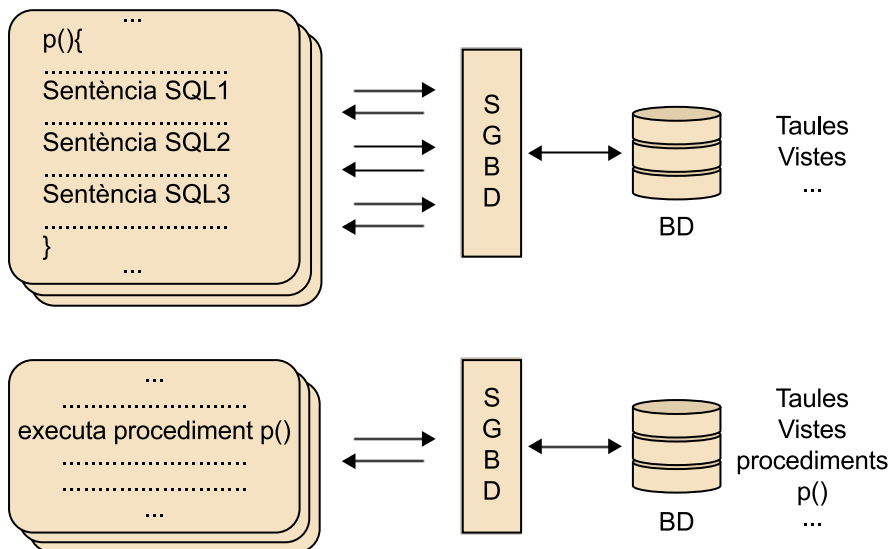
...
p(){
..........................
Sentència SQL1
..........................
Sentència SQL2
..........................
Sentència SQL3
..........................
}
...

S
G
B
D

BD

Taules
Vistes
...

...
..........................
executa procediment p()
..........................
..........................
...

S
G
B
D

BD

Taules
Vistes
procediments
p()
...